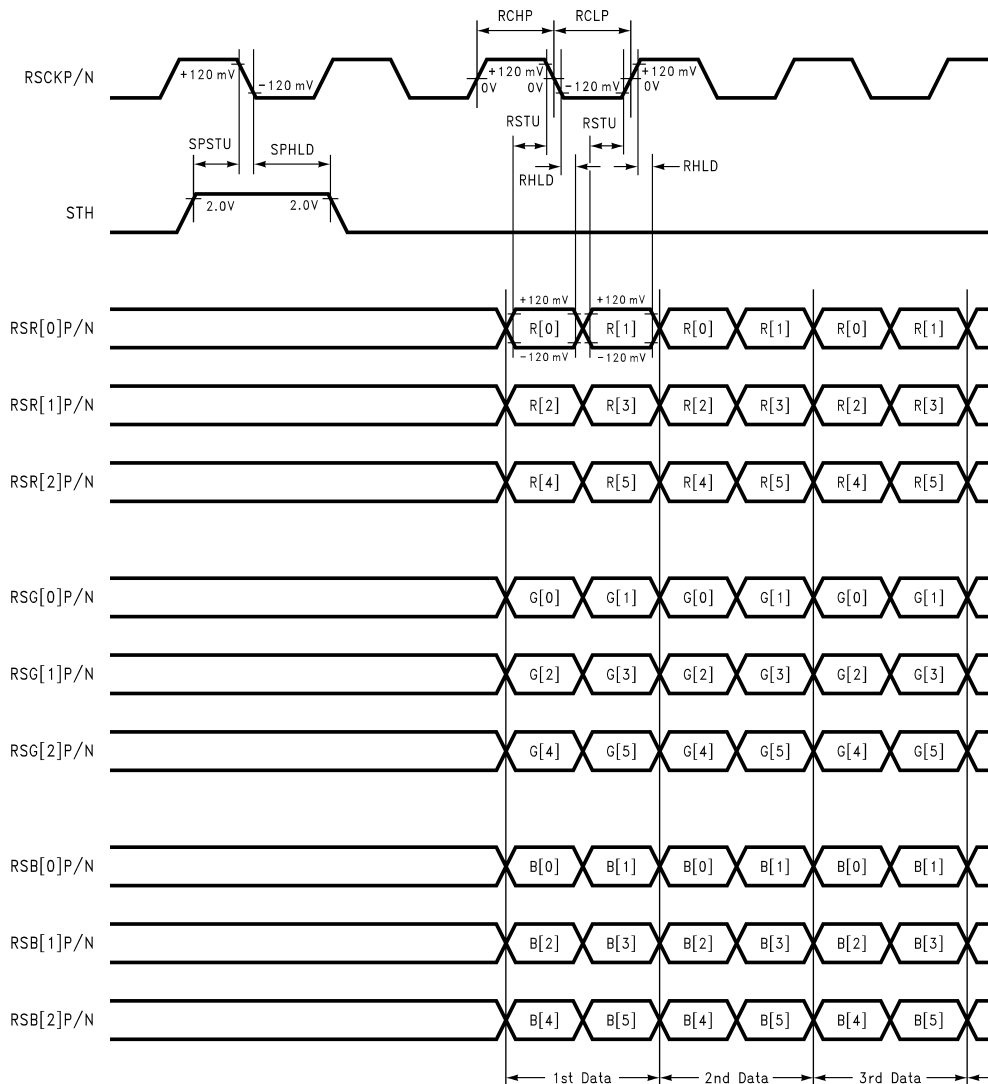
RCHP RCLP

RSCKP/N

+120 mV
−120 mV
+120 mV
0V
0V
−120 mV
+120 mV
0V

RSTU
RSTU
RHLD
RHLD

SPSTU SPHLD

STH

2.0V 2.0V

+120 mV +120 mV

RSR[0]P/N R[0] R[1] R[0] R[1] R[0] R[1]

−120 mV −120 mV

RSR[1]P/N R[2] R[3] R[2] R[3] R[2] R[3]

RSR[2]P/N R[4] R[5] R[4] R[5] R[4] R[5]

RSG[0]P/N G[0] G[1] G[0] G[1] G[0] G[1]

RSG[1]P/N G[2] G[3] G[2] G[3] G[2] G[3]

RSG[2]P/N G[4] G[5] G[4] G[5] G[4] G[5]

RSB[0]P/N B[0] B[1] B[0] B[1] B[0] B[1]

RSB[1]P/N B[2] B[3] B[2] B[3] B[2] B[3]

RSB[2]P/N B[4] B[5] B[4] B[5] B[4] B[5]

1st Data 2nd Data 3rd Data